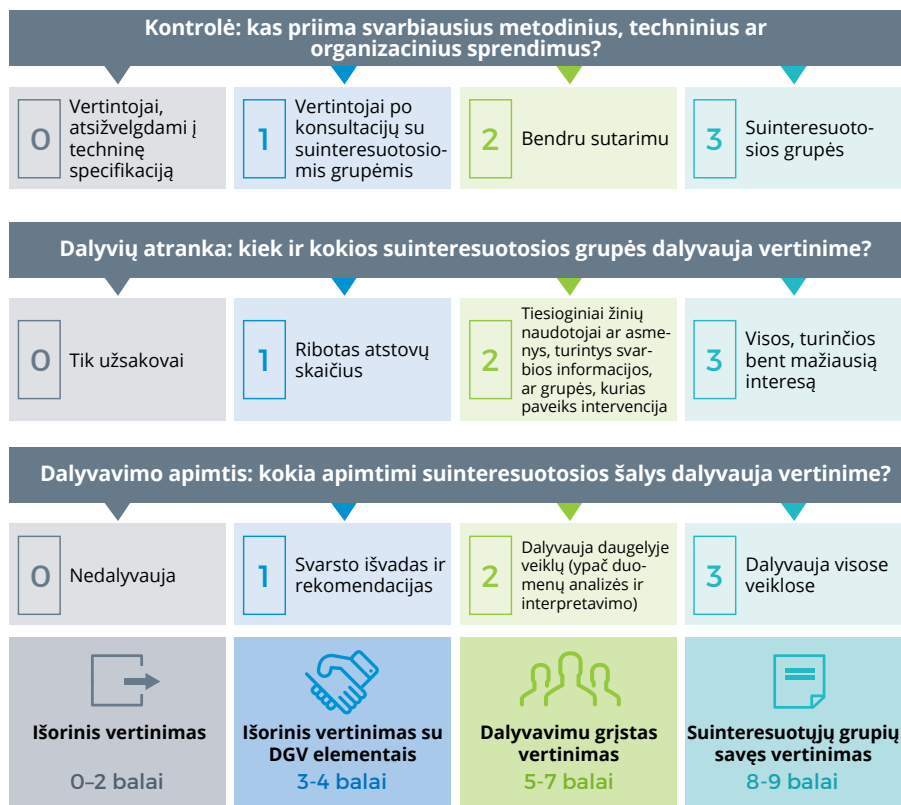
Kontrolė: kas priima svarbiausius metodinius, techninius ar organizacinius sprendimus?

0 Vertintojai, atsižvelgdami į techninę specifikaciją

1 Vertintojai po konsultacijų su suinteresuotosiomis grupėmis

2 Bendru sutarimu

3 Suinteresuotosios grupės

Dalyvių atranka: kiek ir kokios suinteresuotosios grupės dalyvauja vertinime?

0 Tik užsakovai

1 Ribotas atstovų skaičius

2 Tiesioginiai žinių naudotojai ar asmenys, turintys svarbios informacijos, ar grupės, kurias paveiks intervencija

3 Visos, turinčios bent mažiausią interesą

Dalyvavimo apimtis: kokia apimtimi suinteresuotosios šalys dalyvauja vertinime?

0 Nedalyvauja

1 Svarsto išvadas ir rekomendacijas

2 Dalyvauja daugelyje veiklų (ypač duomenų analizės ir interpretavimo)

3 Dalyvauja visose veiklose

Išorinis vertinimas
0–2 balai

Išorinis vertinimas su DGV elementais
3-4 balai

Dalyvavimu grįstas vertinimas
5-7 balai

Suinteresuotųjų grupių savęs vertinimas
8-9 balai